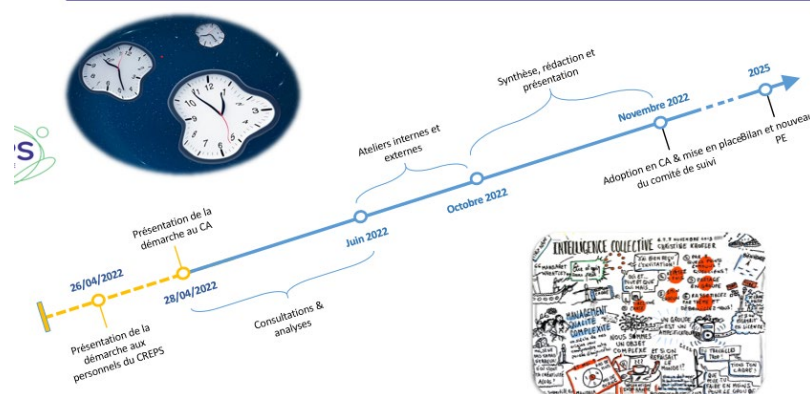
PS

Synthèse, rédaction et présentation

2025

Novembre 2022

Ateliers internes et externes

Octobre 2022

Adoption en CA & mise en place du comité de suivi

Bilan et nouveau PE

Présentation de la démarche au CA

Juin 2022

26/04/2022

28/04/2022

Consultations & analyses

Présentation de la démarche aux personnels du CREPS

INTELLIGENCE COLLECTIVE

MANAGEMENT QUALITÉ COMPLEXITÉ

NOUS SOMMES UN OBJET COMPLEXE

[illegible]